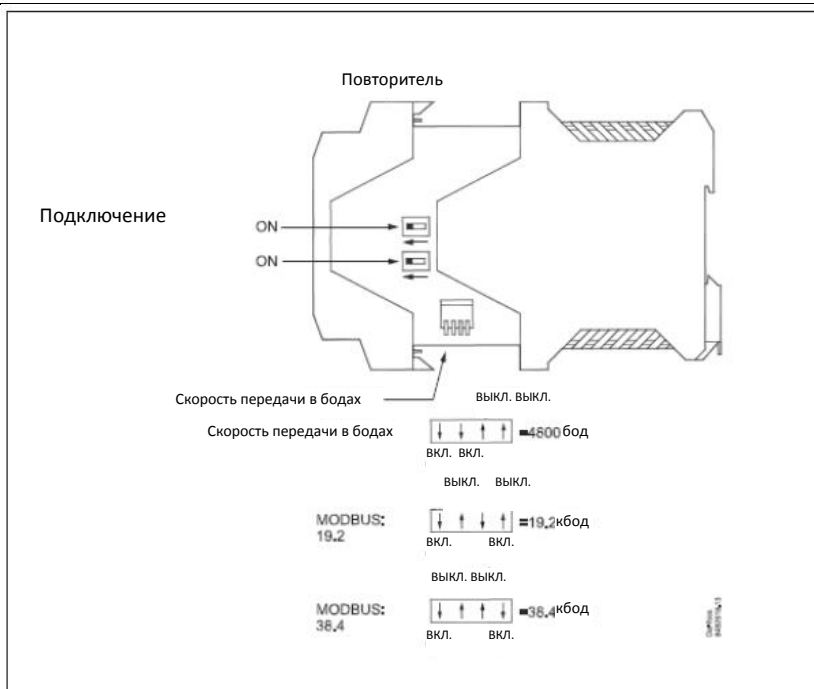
Повторитель

Подключение

ON

ON

Скорость передачи в бодах

выкл. выкл.

Скорость передачи в бодах =4800 бод

вкл. вкл.

выкл. выкл.

MODBUS: 19.2 =19.2кбод

вкл. вкл.

выкл. выкл.

MODBUS: 38.4 =38.4кбод

вкл. вкл.

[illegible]